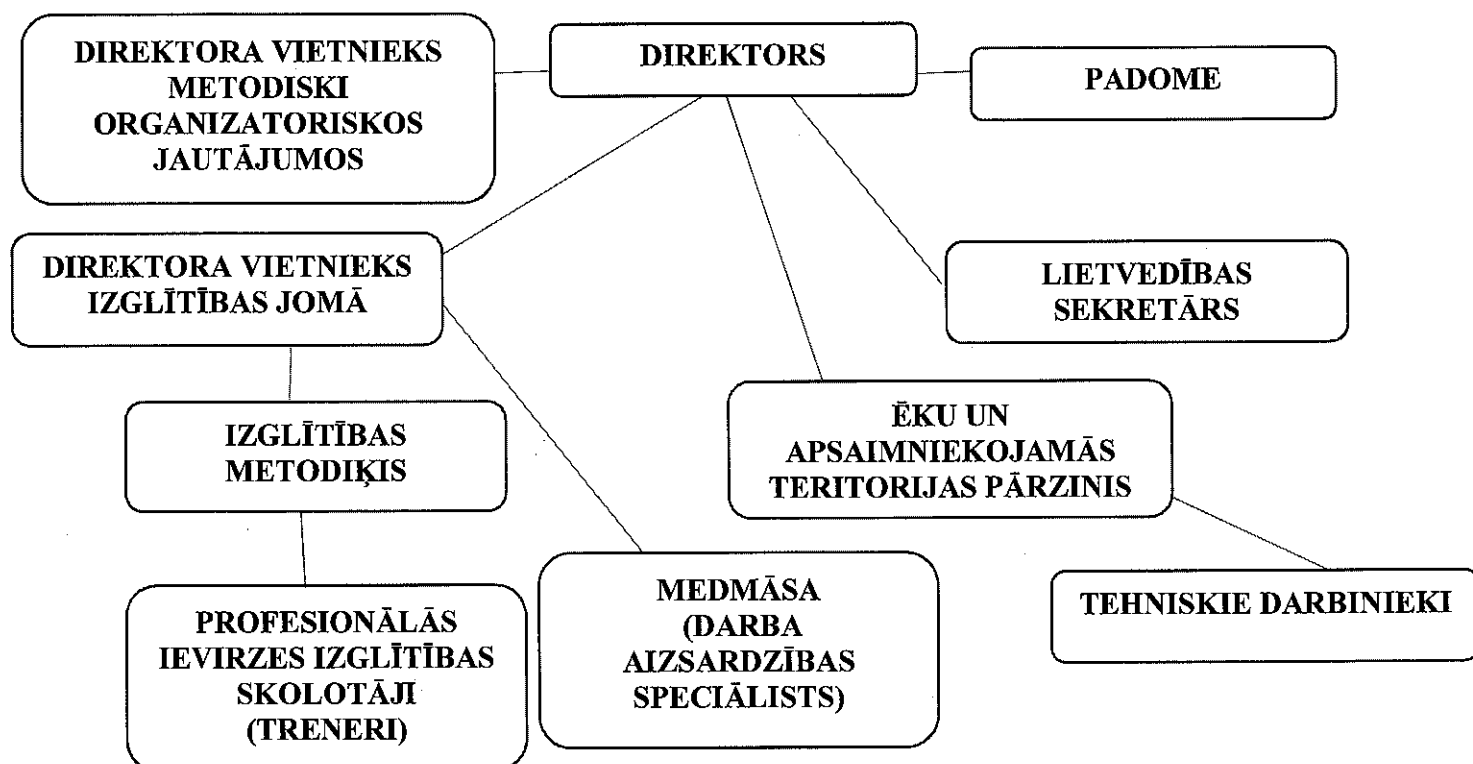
DIREKTORA VIETNIEKS METODISKI ORGANIZATORISKOS JAUTĀJUMOS

DIREKTORS

PADOME

DIREKTORA VIETNIEKS IZGLĪTĪBAS JOMĀ

LIETVEDĪBAS SEKRETĀRS

IZGLĪTĪBAS METODIĶIS

ĒKU UN APSAIMNIEKOJAMĀS TERITORIJAS PĀRZINIS

TEHNISKIE DARBINIEKI

PROFESIONĀLĀS IEVIRZES IZGLĪTĪBAS SKOLOTĀJI (TRENERI)

MEDMĀSA (DARBA AIZSARDZĪBAS SPECIĀLISTS)